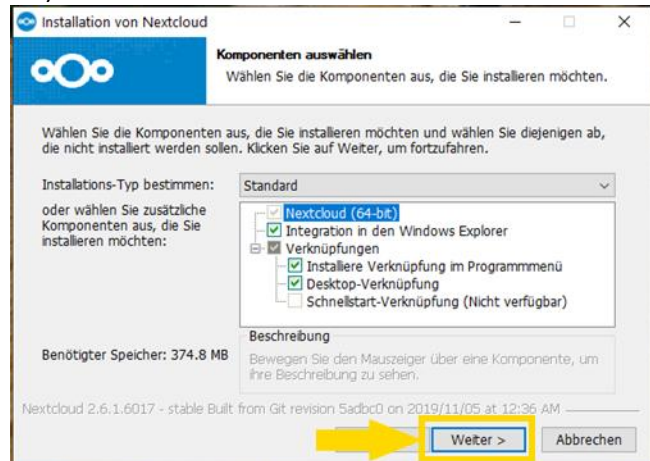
Installation von Nextcloud

Komponenten auswählen

Wählen Sie die Komponenten aus, die Sie installieren möchten.

Wählen Sie die Komponenten aus, die Sie installieren möchten und wählen Sie diejenigen ab, die nicht installiert werden sollen. Klicken Sie auf Weiter, um fortzufahren.

Installations-Typ bestimmen: Standard

oder wählen Sie zusätzliche Komponenten aus, die Sie installieren möchten:

Nextcloud (64-bit)
Integration in den Windows Explorer
Verknüpfungen
Installiere Verknüpfung im Programmmenü
Desktop-Verknüpfung
Schnellstart-Verknüpfung (Nicht verfügbar)

Beschreibung

Bewegen Sie den Mauszeiger über eine Komponente, um ihre Beschreibung zu sehen.

Benötigter Speicher: 374.8 MB

Nextcloud 2.6.1.6017 - stable Built from Git revision 5adbc0 on 2019/11/05 at 12:36 AM

Weiter >

Abbrechen